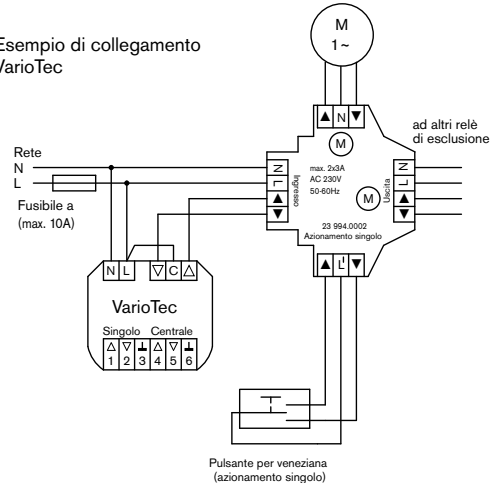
Esempio di collegamento VarioTec

M
1~

▲ N ▼

ad altri relè di esclusione

Rete
N
L

Fusibile a
(max. 10A)

M

N
L
▲
▼
Ingresso

max. 2x3A
AC 230V
50-60Hz

M
Uscita

N
L
▲
▼

23 994.0002
Azionamento singolo

▲ L' ▼

N L ▽ C △

VarioTec

Singolo Centrale
△ ▽ ⊥ △ ▽ ⊥
1 2 3 4 5 6

Pulsante per veneziana
(azionamento singolo)